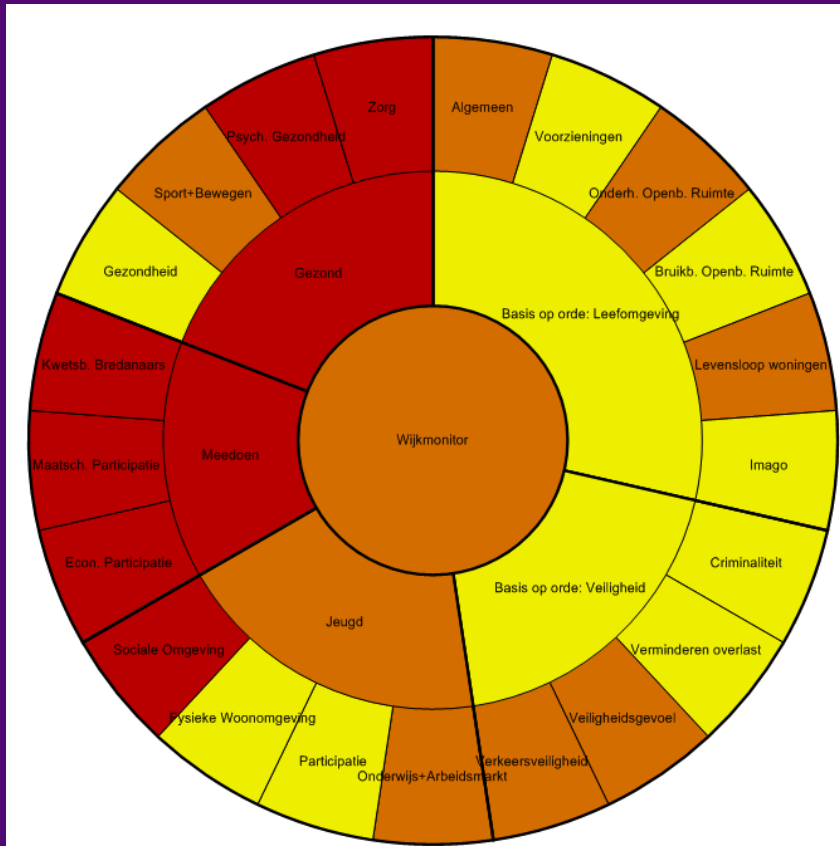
Wijkmonitor

Basis op orde: Leefomgeving
Algemeen
Voorzieningen
Onderh. Openb. Ruimte
Bruikb. Openb. Ruimte
Levensloop woningen
Imago

Basis op orde: Veiligheid
Criminaliteit
Verminderen overlast
Veiligheidsgevoel
Verkeersveiligheid

Jeugd
Onderwijs+Arbeidsmarkt
Participatie
Fysieke Woonomgeving
Sociale Omgeving

Meedoen
Econ. Participatie
Maatsch. Participatie
Kwetsb. Bredanaars

Gezond
Gezondheid
Sport+Bewegen
Psych. Gezondheid
Zorg